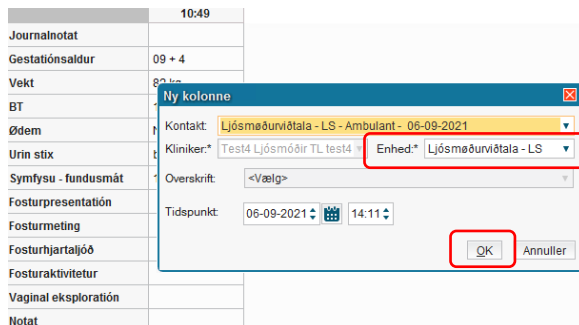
10:49

Journalnotat
Gestatiónsaldur 09 + 4
Vekt 82 kg
BT 1
Ødem N
Urin stix
Symfysu - fundusmát
Fosturpresentatión
Fosturmeting
Fosturhjartaljóð
Fosturaktivitetur
Vaginal eksploration
Notat

Ny kolonne

Kontakt: Ljósmøðurviðtala - LS - Ambulant - 06-09-2021
Kliniker:* Test4 Ljósmóðir TL test4
Enhed:* Ljósmøðurviðtala - LS
Overskrift: <Vælg>
Tidspunkt: 06-09-2021 14:11
OK
Annuller